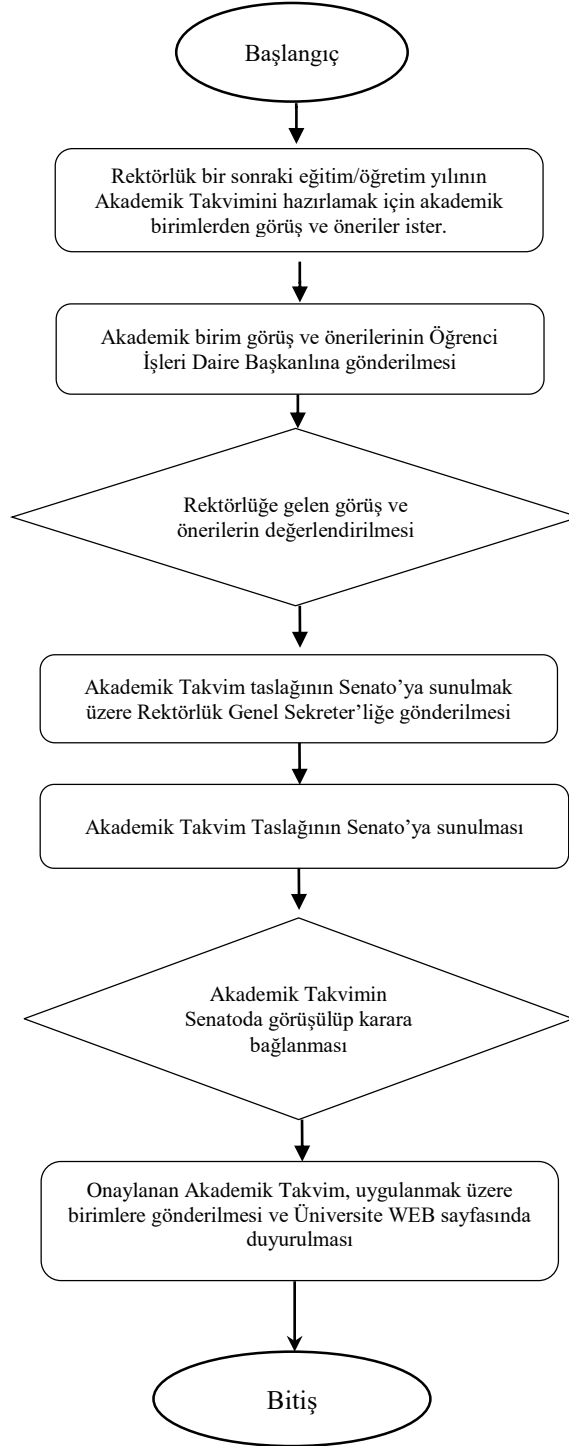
Başlangıç

Rektörlük bir sonraki eğitim/öğretim yılının Akademik Takvimini hazırlamak için akademik birimlerden görüş ve öneriler ister.

Akademik birim görüş ve önerilerinin Öğrenci İşleri Daire Başkanlına gönderilmesi

Rektörlüğe gelen görüş ve önerilerin değerlendirilmesi

Akademik Takvim taslağının Senato'ya sunulmak üzere Rektörlük Genel Sekreter'liğe gönderilmesi

Akademik Takvim Taslağının Senato'ya sunulması

Akademik Takvimin Senatoda görüşülüp karara bağlanması

Onaylanan Akademik Takvim, uygulanmak üzere birimlere gönderilmesi ve Üniversite WEB sayfasında duyurulması

Bitiş